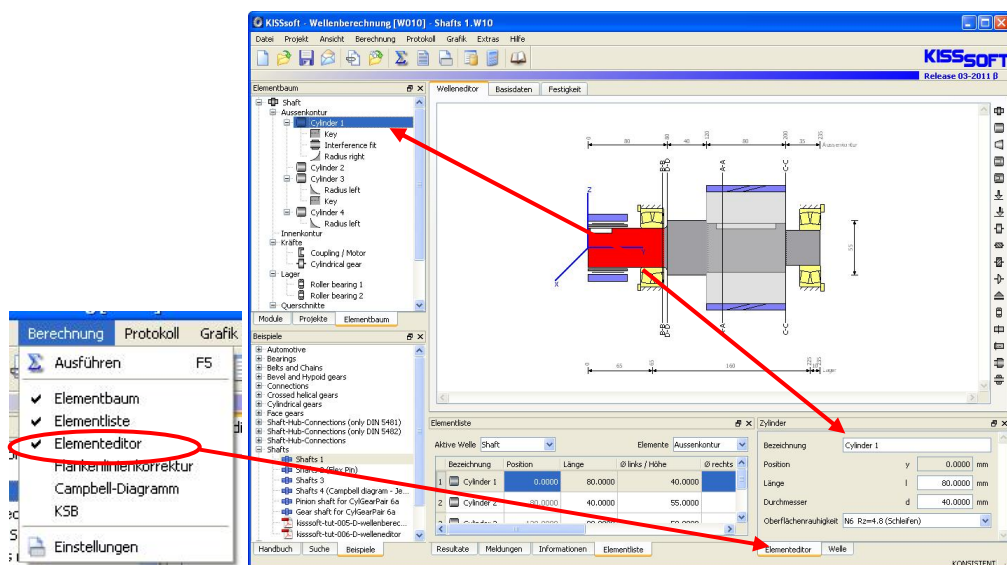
KISSsoft - Wellenberechnung [W010] - Shafts 1.W10

Datei Projekt Ansicht Berechnung Protokoll Grafik Extras Hilfe

KISSsoft
Release 03-2011 β

Elementbaum

Shaft
Aussenkontur
Cylinder 1
Key
Interference fit
Radius right
Cylinder 2
Cylinder 3
Radius left
Key
Cylinder 4
Radius left
Innenkontur
Kräfte
Coupling / Motor
Cylindrical gear
Lager
Roller bearing 1
Roller bearing 2
Querschnitte

Module Projekte Elementbaum

Beispiele

Automotive
Bearings
Belts and Chains
Bevel and Hypoid gears
Connections
Crossed helical gears
Cylindrical gears
Face gears
Shaft-Hub-Connections (only DIN 5481)
Shaft-Hub-Connections (only DIN 5482)
Shaft-Hub-Connections
Shafts
Shafts 1
Shafts 2 (Flex Pin)
Shafts 3
Shafts 4 (Campbell diagram - Je...
Pinion shaft for CylGearPair 6a
Gear shaft for CylGearPair 6a
kisssoft-tut-005-D-wellenberec...
kisssoft-tut-006-D-welleneditor

Handbuch Suche Beispiele

Welleneditor Basisdaten Festigkeit

80 40 80 Aussenkontur
B-B A-A C-C
65 160 Lager

Elementliste

Aktive Welle Shaft
Elemente Aussenkontur

| | Bezeichnung | Position | Länge | Ø links / Höhe | Ø rechts |
|---|---|---|---|---|---|
| 1 | Cylinder 1 | 0.0000 | 80.0000 | 40.0000 | |
| 2 | Cylinder 2 | 80.0000 | 40.0000 | 55.0000 | |
| 3 | Cylinder 3 | 120.0000 | 80.0000 | 50.0000 | |

Resultate Meldungen Informationen Elementliste

Zylinder

Bezeichnung Cylinder 1
Position y 0.0000 mm
Länge l 80.0000 mm
Durchmesser d 40.0000 mm
Oberflächenrauhigkeit N6 Rz=4.8 (Schleifen)

Elementeditor Welle

KONSISTENT

Berechnung Protokoll Grafik

Ausführen F5
Elementbaum
Elementliste
Elementeditor
Flankenlinienkorrektur
Campbell-Diagramm
KSB
Einstellungen